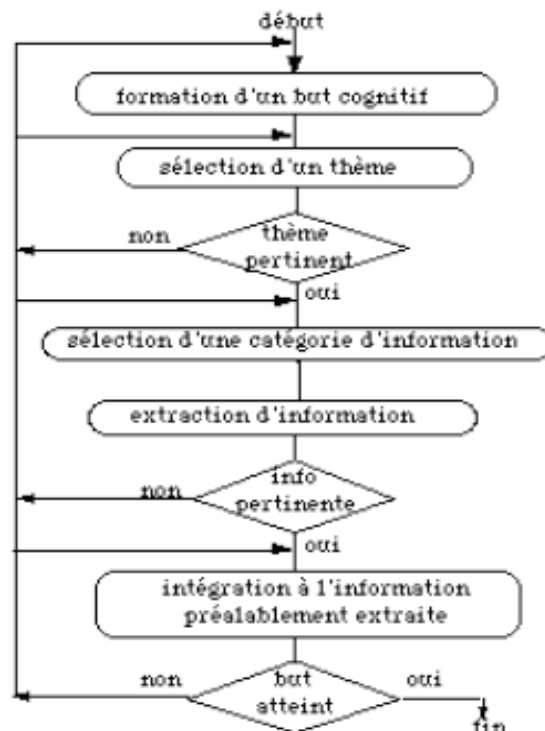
début

formation d'un but cognitif

sélection d'un thème

non

thème pertinent

oui

sélection d'une catégorie d'information

extraction d'information

non

info pertinente

oui

intégration à l'information préalablement extraite

non

but atteint

oui

fin